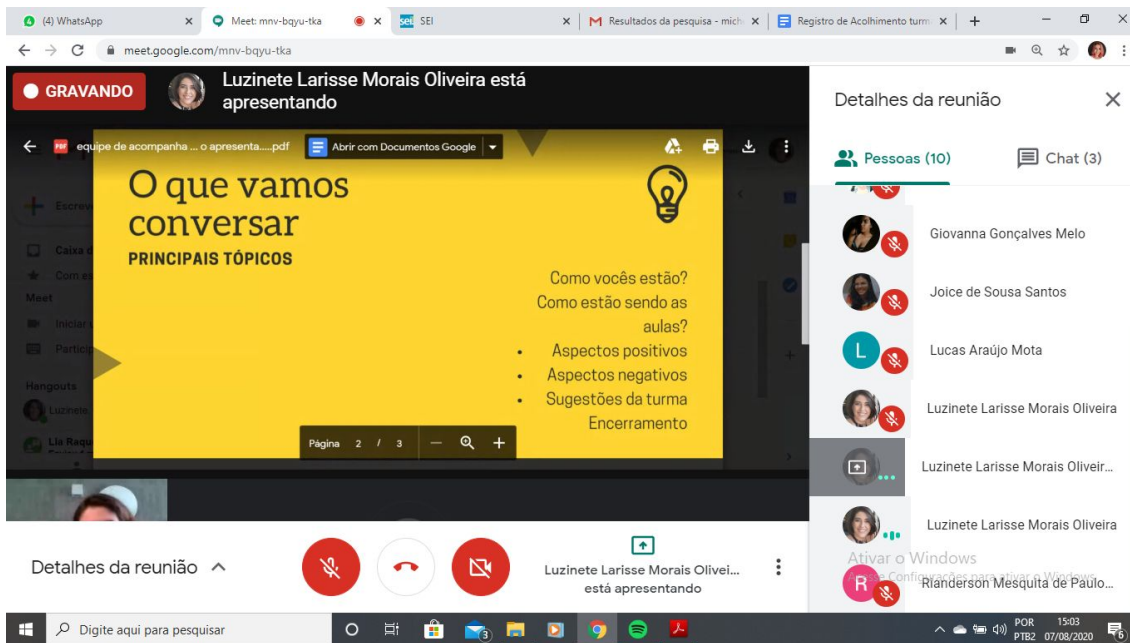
(4) WhatsApp ×
Meet: mnv-bqyu-tka ×
SEI ×
Resultados da pesquisa - mich ×
Registro de Acolhimento turm ×
+

meet.google.com/mnv-bqyu-tka

GRAVANDO

Luzinete Larisse Morais Oliveira está apresentando

equipe de acompanha ... o apresenta.....pdf
Abrir com Documentos Google

O que vamos conversar
PRINCIPAIS TÓPICOS

Como vocês estão?
Como estão sendo as aulas?
• Aspectos positivos
• Aspectos negativos
• Sugestões da turma
Encerramento

Página 2 / 3

Escrev
Caixa d
Com es
Meet
Iniciar
Partici
Hangouts
Luzinete
Lia Raque

Detalhes da reunião
Pessoas (10)
Chat (3)

Giovanna Gonçalves Melo
Joice de Sousa Santos
L
Lucas Araújo Mota
Luzinete Larisse Morais Oliveira
Luzinete Larisse Morais Oliveir...
Luzinete Larisse Morais Oliveira
R
Rianderson Mesquita de Paulo...

Ativar o Windows
Acesse Configurações para ativar o Windows.

Detalhes da reunião

Luzinete Larisse Morais Olivei... está apresentando

Digite aqui para pesquisar

POR PTB2 15:03 07/08/2020